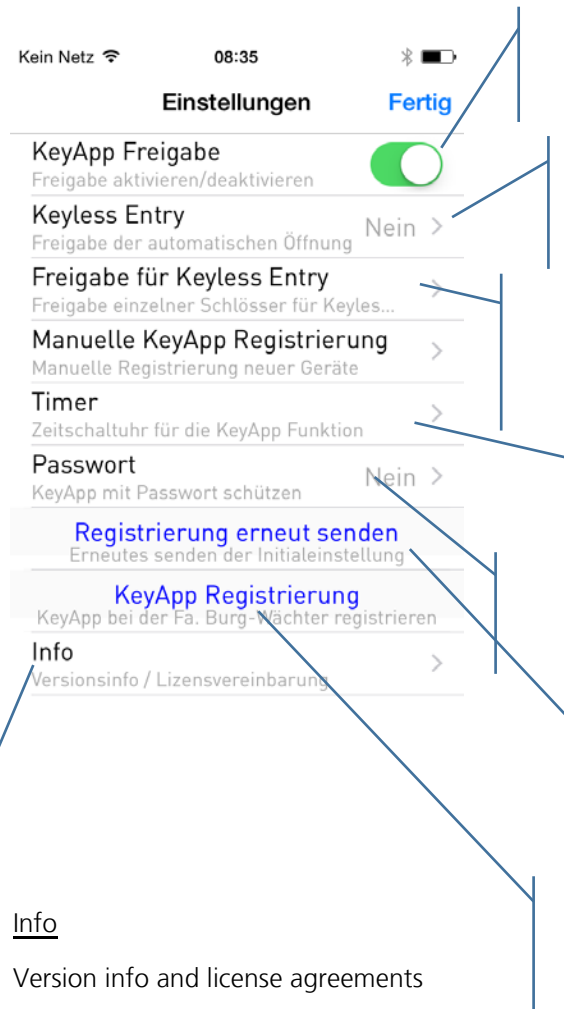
Kein Netz 08:35

Einstellungen Fertig

KeyApp Freigabe
Freigabe aktivieren/deaktivieren

Keyless Entry
Freigabe der automatischen Öffnung Nein >

Freigabe für Keyless Entry
Freigabe einzelner Schlösser für Keyles... >

Manuelle KeyApp Registrierung
Manuelle Registrierung neuer Geräte >

Timer
Zeitschaltuhr für die KeyApp Funktion >

Passwort
KeyApp mit Passwort schützen Nein >

Registrierung erneut senden
Erneutes senden der Initialeinstellung

KeyApp Registrierung
KeyApp bei der Fa. Burg-Wächter registrieren

Info
Versionsinfo / Lizensvereinbarung >

Info

Version info and license agreements